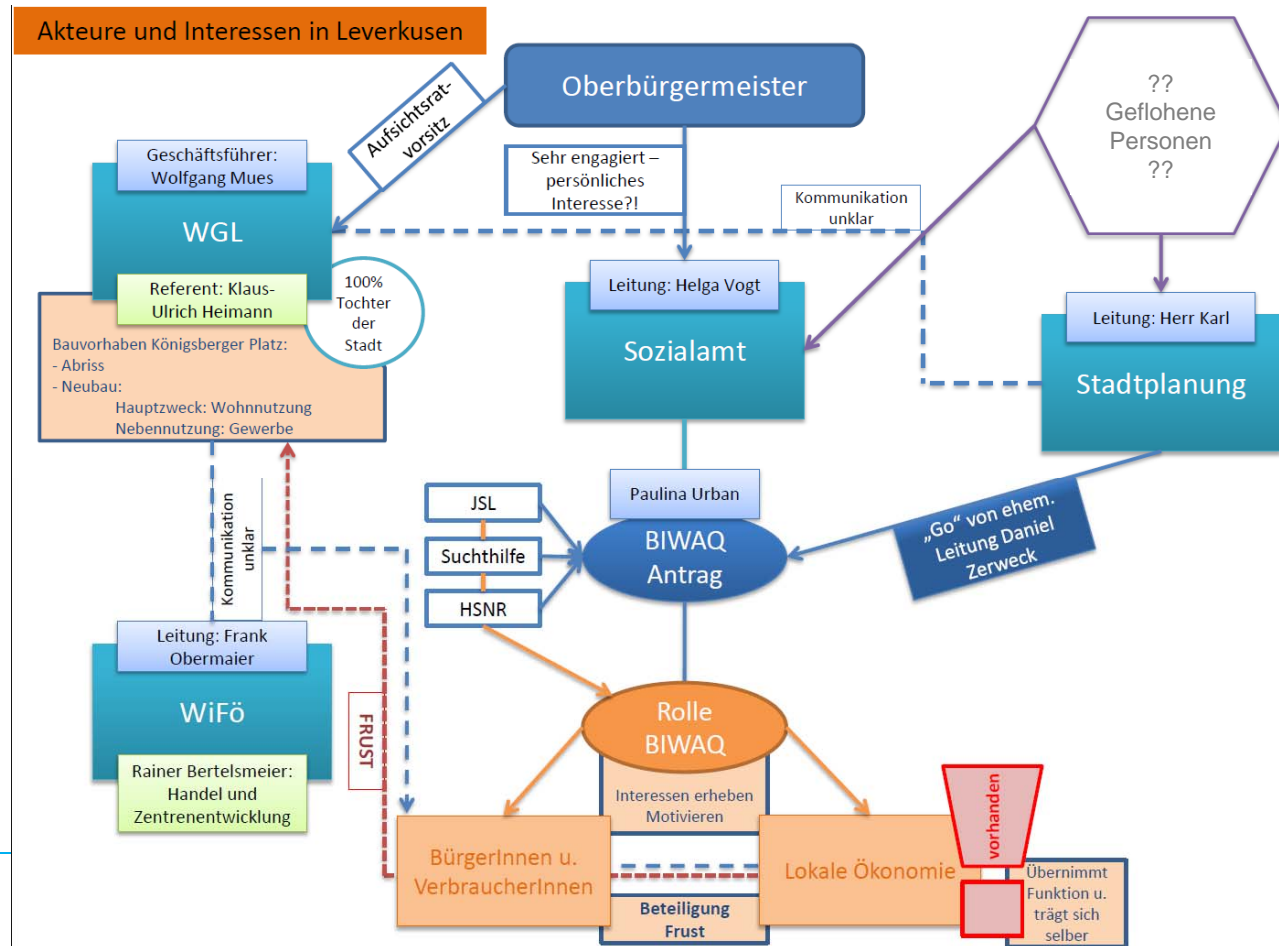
Akteure und Interessen in Leverkusen

Oberbürgermeister

Aufsichtsrat-vorsitz

Sehr engagiert – persönliches Interesse?!

?? Geflohene Personen ??

Kommunikation unklar

Geschäftsführer: Wolfgang Mues

WGL

Referent: Klaus-Ulrich Heimann

100% Tochter der Stadt

Bauvorhaben Königsberger Platz:
- Abriss
- Neubau:
Hauptzweck: Wohnnutzung
Nebennutzung: Gewerbe

Leitung: Helga Vogt

Sozialamt

Leitung: Herr Karl

Stadtplanung

Paulina Urban

JSL

Suchthilfe

HSNR

BIWAQ Antrag

„Go" von ehem. Leitung Daniel Zerweck

Kommunikation unklar

Leitung: Frank Obermaier

WiFö

Rainer Bertelsmeier: Handel und Zentrenentwicklung

FRUST

Rolle BIWAQ

Interessen erheben Motivieren

vorhanden

BürgerInnen u. VerbraucherInnen

Lokale Ökonomie

Übernimmt Funktion u. trägt sich selber

Beteiligung Frust